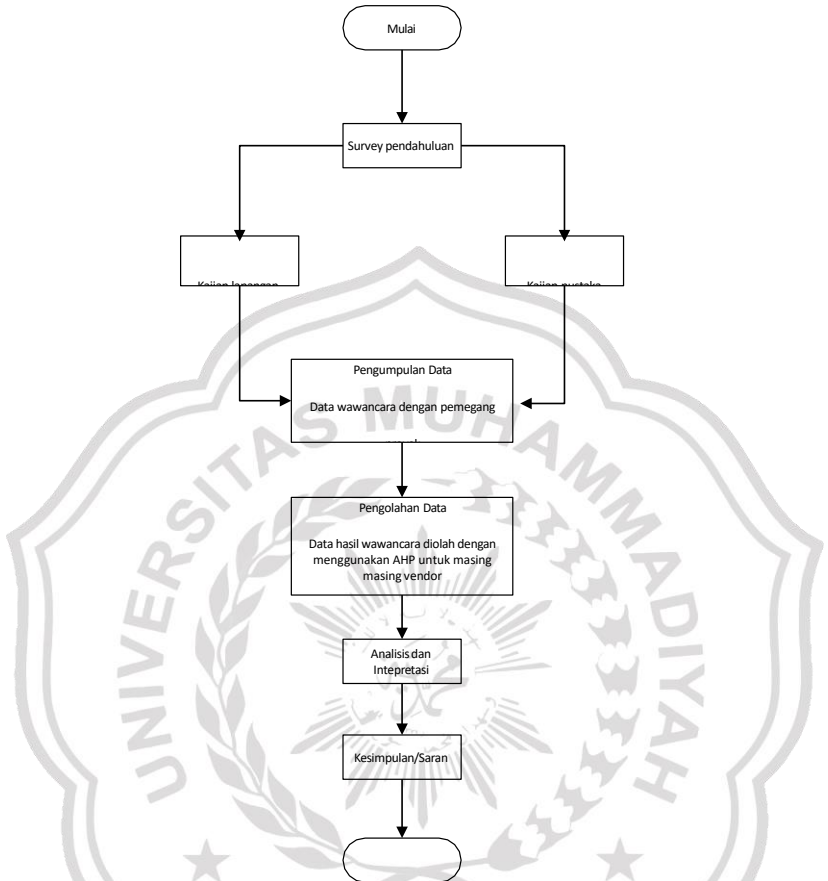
Mulai

Survey pendahuluan

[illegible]

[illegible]

Pengumpulan Data

Data wawancara dengan pemegang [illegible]

Pengolahan Data

Data hasil wawancara diolah dengan menggunakan AHP untuk masing masing vendor

Analisis dan Intepretasi

Kesimpulan/Saran

UNIVERSITAS MUHAMMADIYAH